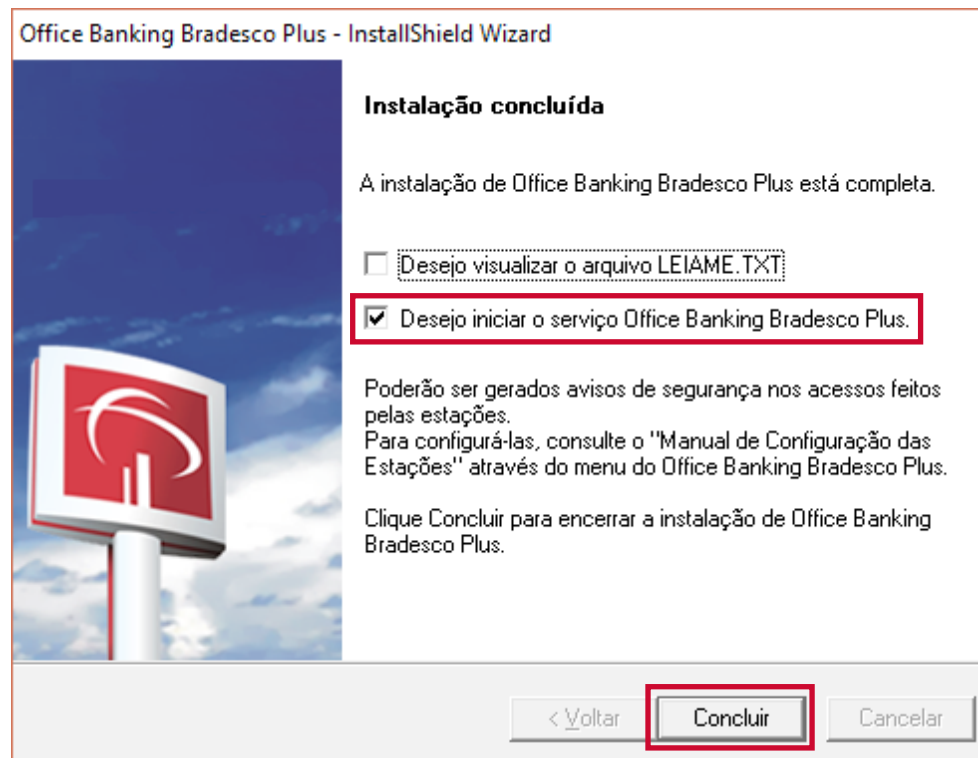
Office Banking Bradesco Plus - InstallShield Wizard

Instalação concluída

A instalação de Office Banking Bradesco Plus está completa.

Desejo visualizar o arquivo LEIAME.TXT

Desejo iniciar o serviço Office Banking Bradesco Plus.

Poderão ser gerados avisos de segurança nos acessos feitos pelas estações.
Para configurá-las, consulte o "Manual de Configuração das Estações" através do menu do Office Banking Bradesco Plus.

Clique Concluir para encerrar a instalação de Office Banking Bradesco Plus.

< Voltar

Concluir

Cancelar